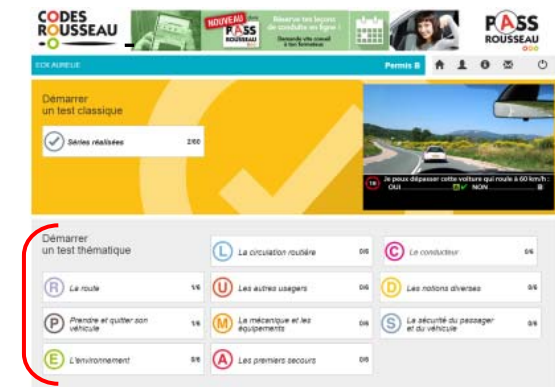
CODES ROUSSEAU

NOUVEAU PASS ROUSSEAU

Réserve tes leçons de conduite en ligne ! Demande vite conseil à ton formateur

PASS ROUSSEAU

ECK AURELIE

Permis B

Démarrer un test classique

Séries réalisées 2/60

Je peux dépasser cette voiture qui roule à 60 km/h :

OUI

NON

Démarrer un test thématique

L La circulation routière 0/6

C Le conducteur 0/6

R La route 1/6

U Les autres usagers 0/6

D Les notions diverses 0/6

P Prendre et quitter son véhicule 1/6

M La mécanique et les équipements 0/6

S La sécurité du passager et du véhicule 0/6

E L'environnement 0/6

A Les premiers secours 0/6